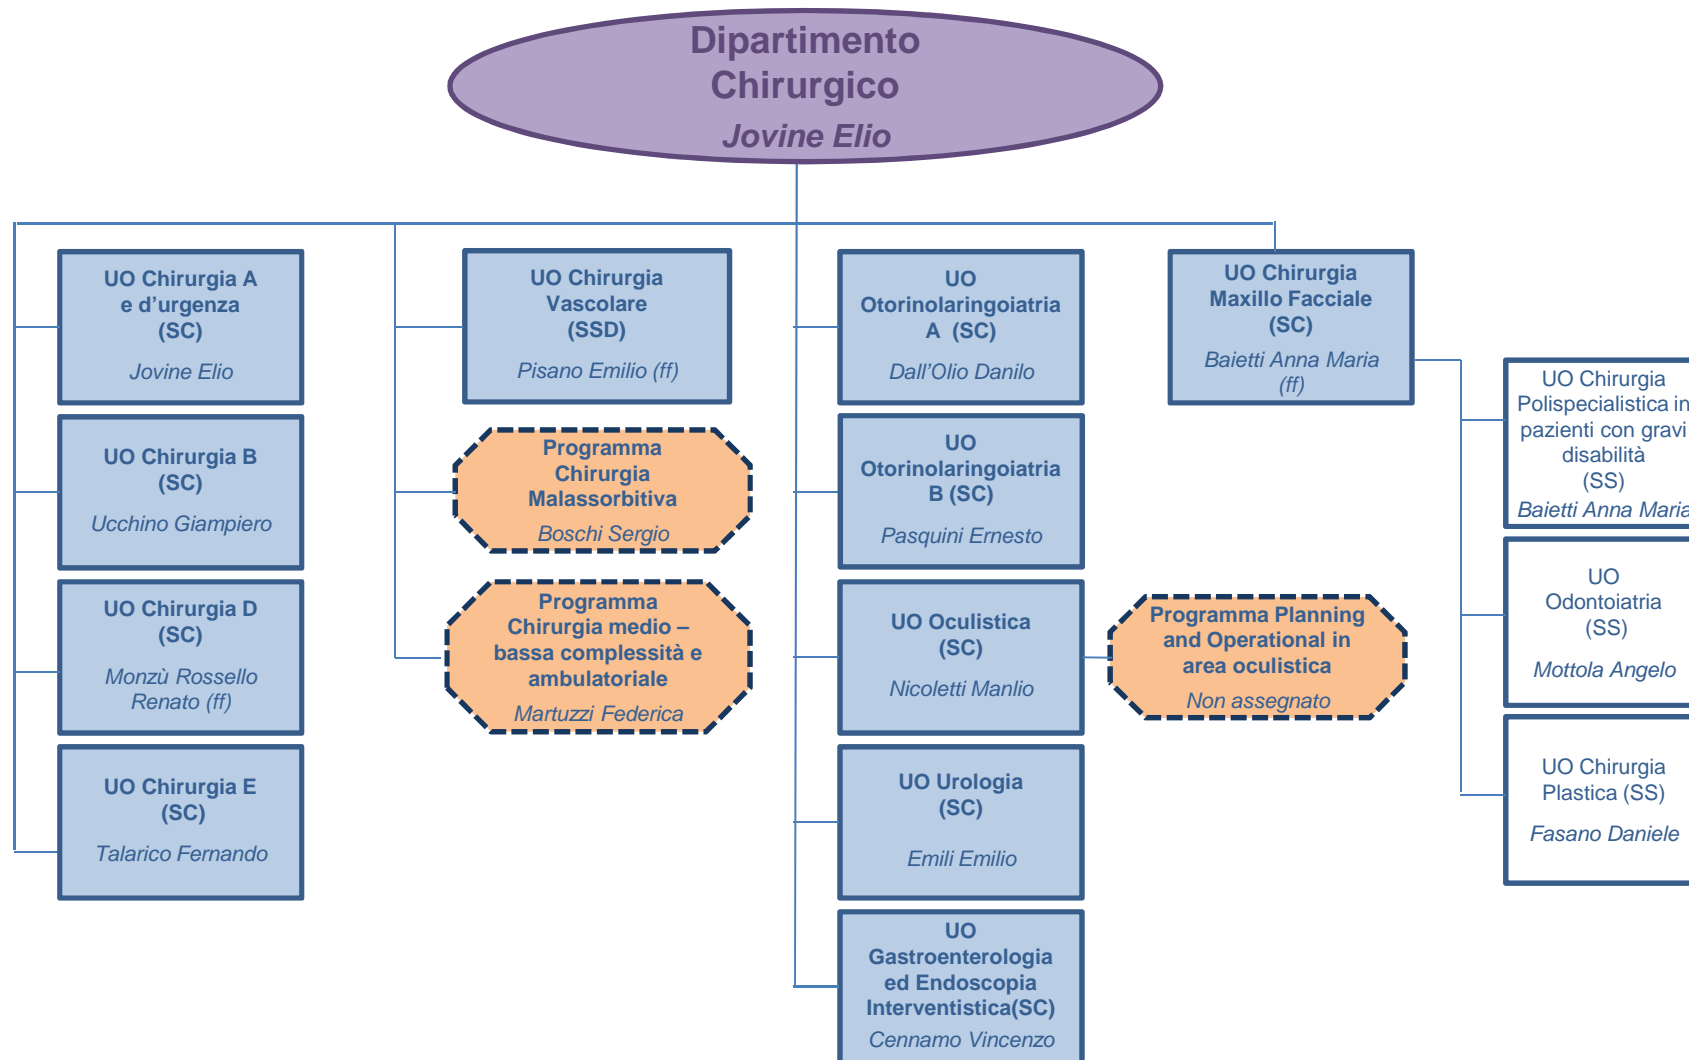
Dipartimento Chirurgico
Jovine Elio

UO Chirurgia A e d'urgenza (SC)
Jovine Elio

UO Chirurgia B (SC)
Ucchino Giampiero

UO Chirurgia D (SC)
Monzù Rossello Renato (ff)

UO Chirurgia E (SC)
Talarico Fernando

UO Chirurgia Vascolare (SSD)
Pisano Emilio (ff)

Programma Chirurgia Malassorbitiva
Boschi Sergio

Programma Chirurgia medio – bassa complessità e ambulatoriale
Martuzzi Federica

UO Otorinolaringoiatria A (SC)
Dall'Olio Danilo

UO Otorinolaringoiatria B (SC)
Pasquini Ernesto

UO Oculistica (SC)
Nicoletti Manlio

Programma Planning and Operational in area oculistica
Non assegnato

UO Urologia (SC)
Emili Emilio

UO Gastroenterologia ed Endoscopia Interventistica(SC)
Cennamo Vincenzo

UO Chirurgia Maxillo Facciale (SC)
Baietti Anna Maria (ff)

UO Chirurgia Polispecialistica in pazienti con gravi disabilità (SS)
Baietti Anna Maria

UO Odontoiatria (SS)
Mottola Angelo

UO Chirurgia Plastica (SS)
Fasano Daniele